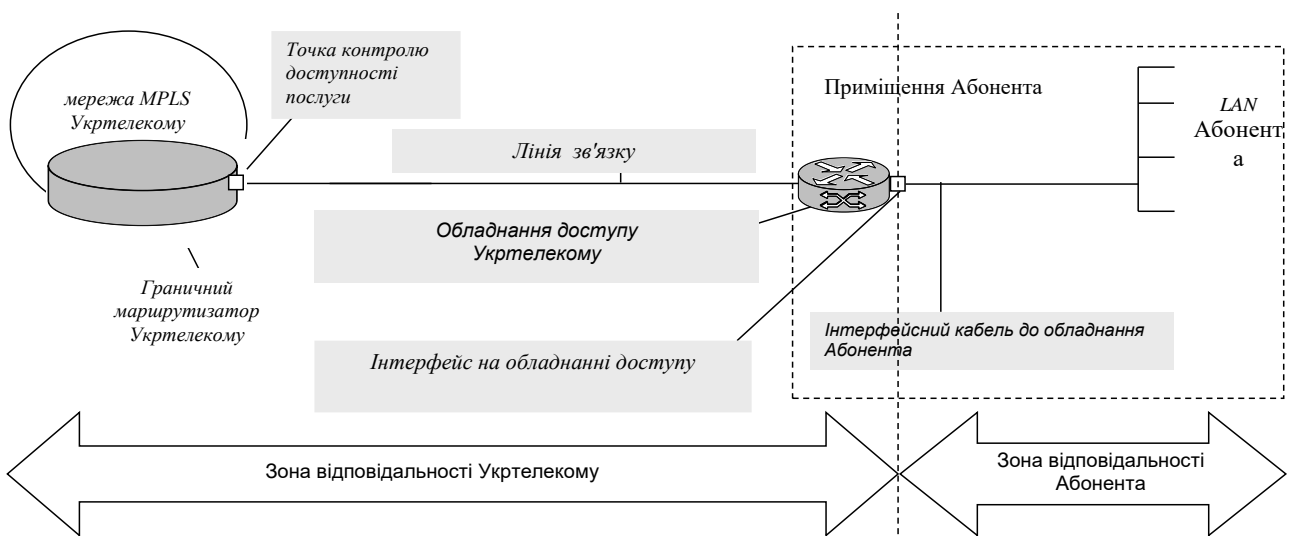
мережа MPLS Укртелекому

Точка контролю доступності послуги

Приміщення Абонента

LAN Абонент а

Лінія зв'язку

Обладнання доступу Укртелекому

Граничний маршрутизатор Укртелекому

Інтерфейсний кабель до обладнання Абонента

Інтерфейс на обладнанні доступу

Зона відповідальності Укртелекому

Зона відповідальності Абонента